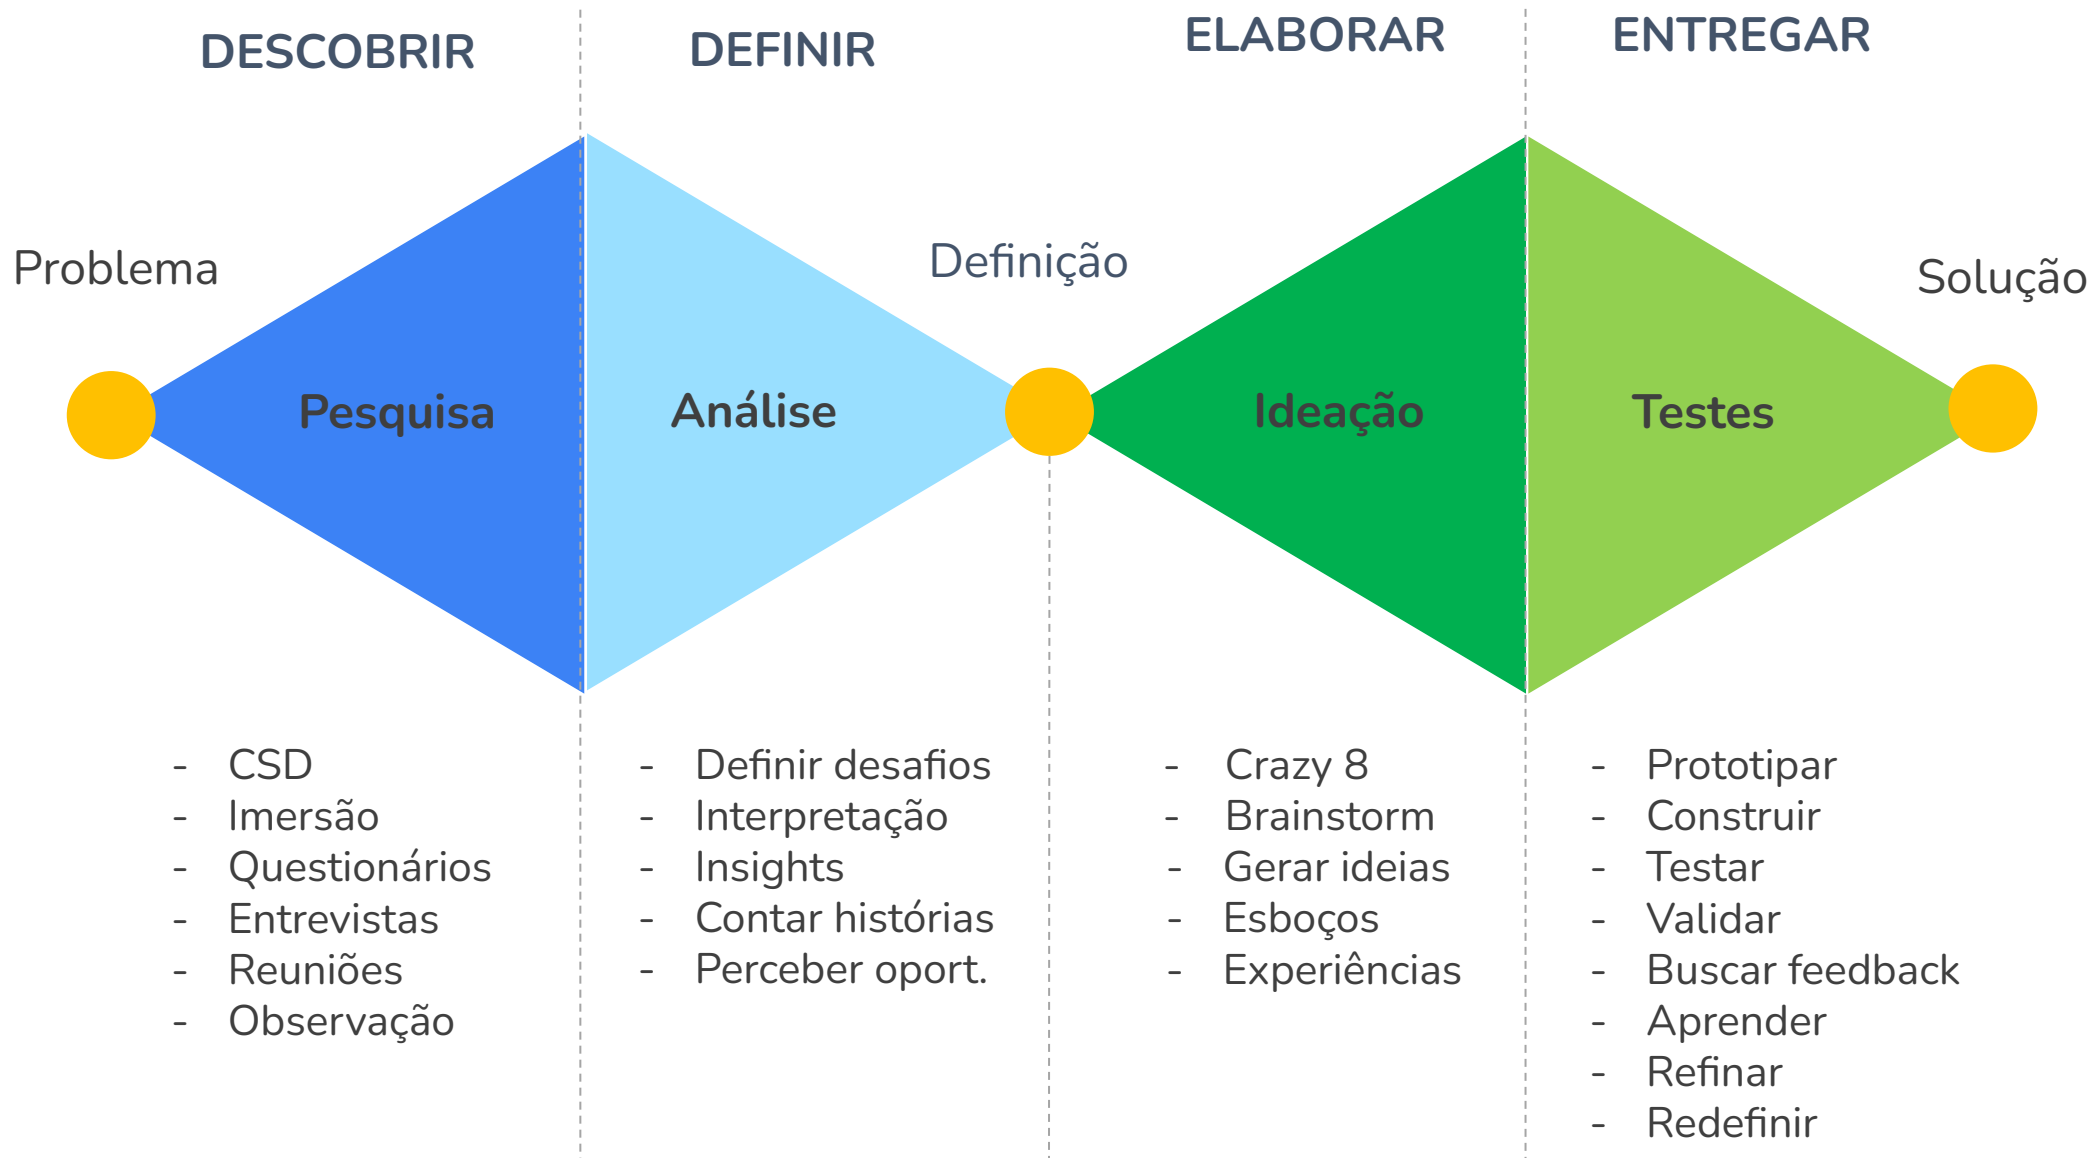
DESCOBRIR

DEFINIR

ELABORAR

ENTREGAR

Problema

Definição

Solução

Pesquisa

Análise

Ideação

Testes

- CSD
- Imersão
- Questionários
- Entrevistas
- Reuniões
- Observação

- Definir desafios
- Interpretação
- Insights
- Contar histórias
- Perceber oport.

- Crazy 8
- Brainstorm
- Gerar ideias
- Esboços
- Experiências

- Prototipar
- Construir
- Testar
- Validar
- Buscar feedback
- Aprender
- Refinar
- Redefinir